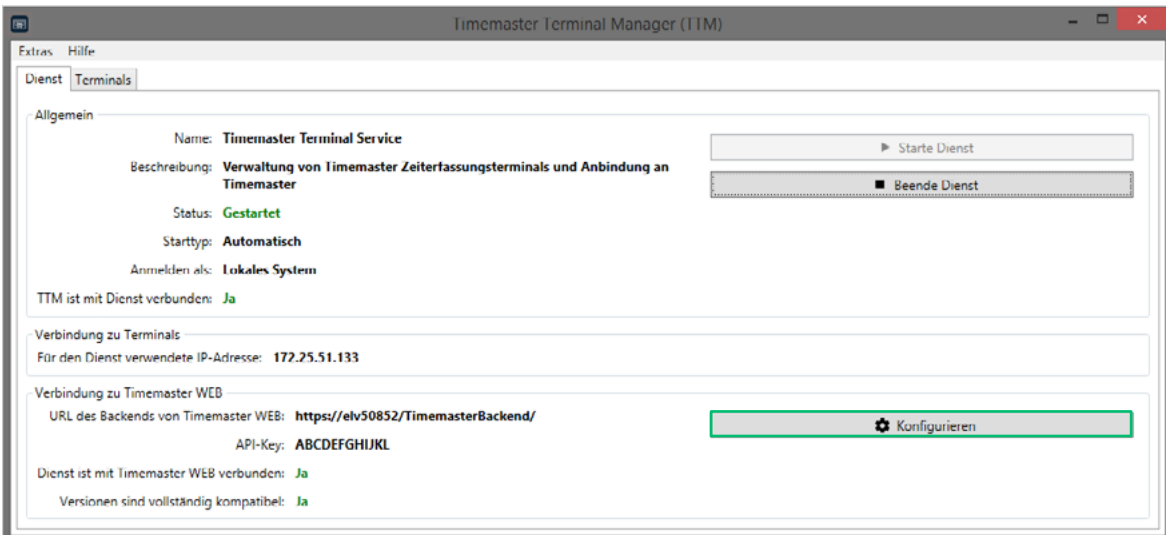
Timemaster Terminal Manager (TTM)

Extras Hilfe

Dienst Terminals

Allgemein

Name: Timemaster Terminal Service

Beschreibung: Verwaltung von Timemaster Zeiterfassungsterminals und Anbindung an Timemaster

Status: Gestartet

Starttyp: Automatisch

Anmelden als: Lokales System

TTM ist mit Dienst verbunden: Ja

▶ Starte Dienst

■ Beende Dienst

Verbindung zu Terminals

Für den Dienst verwendete IP-Adresse: 172.25.51.133

Verbindung zu Timemaster WEB

URL des Backends von Timemaster WEB: https://elv50852/TimemasterBackend/

API-Key: ABCDEFGHIJKL

Dienst ist mit Timemaster WEB verbunden: Ja

Versionen sind vollständig kompatibel: Ja

Konfigurieren